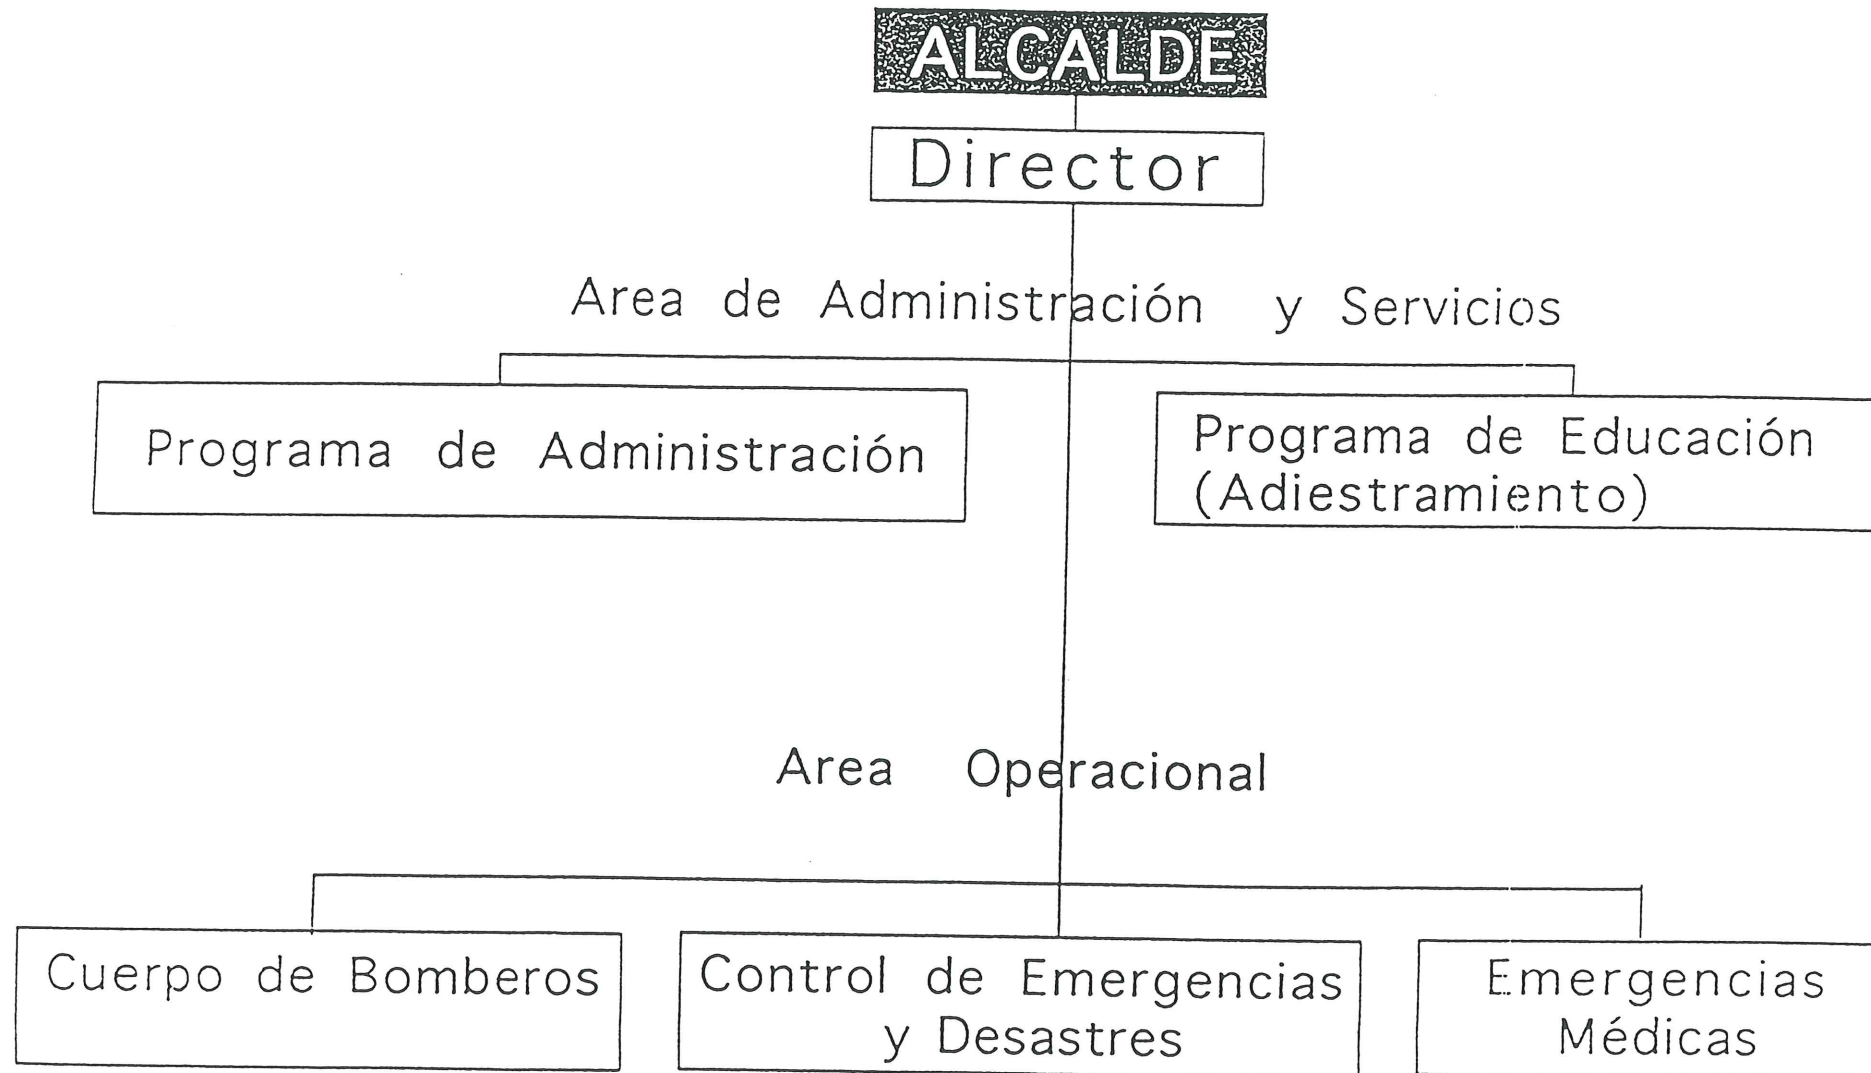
ALCALDE

Director

Area de Administración y Servicios

Programa de Administración

Programa de Educación (Adiestramiento)

Area Operacional

Cuerpo de Bomberos

Control de Emergencias y Desastres

Emergencias Médicas